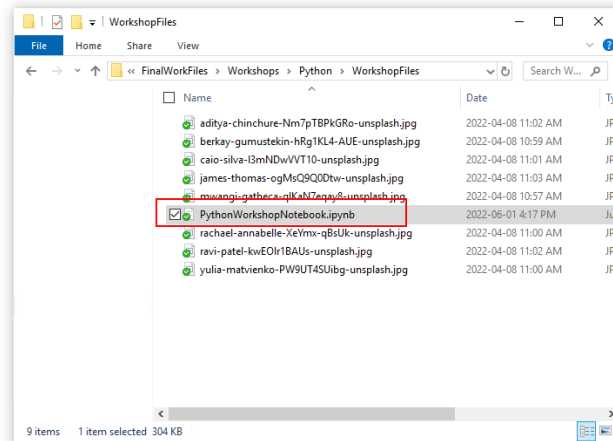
WorkshopFiles

File Home Share View

« FinalWorkFiles › Workshops › Python › WorkshopFiles

Search W...

| Name | Date | Ty |
|---|---|---|
| aditya-chinchure-Nm7pTBPkGRo-unsplash.jpg | 2022-04-08 11:02 AM | JP |
| berkay-gumustekin-hRg1KL4-AUE-unsplash.jpg | 2022-04-08 10:59 AM | JP |
| caio-silva-I3mNDwVVT10-unsplash.jpg | 2022-04-08 11:01 AM | JP |
| james-thomas-ogMsQ9Q0Dtw-unsplash.jpg | 2022-04-08 11:03 AM | JP |
| mwangi-gatheca-qlKaN7eqay8-unsplash.jpg | 2022-04-08 10:57 AM | JP |
| PythonWorkshopNotebook.ipynb | 2022-06-01 4:17 PM | Ju |
| rachael-annabelle-XeYmx-qBsUk-unsplash.jpg | 2022-04-08 11:00 AM | JP |
| ravi-patel-kwEOIr1BAUs-unsplash.jpg | 2022-04-08 11:00 AM | JP |
| yulia-matvienko-PW9UT4SUibg-unsplash.jpg | 2022-04-08 11:00 AM | JP |

9 items 1 item selected 304 KB